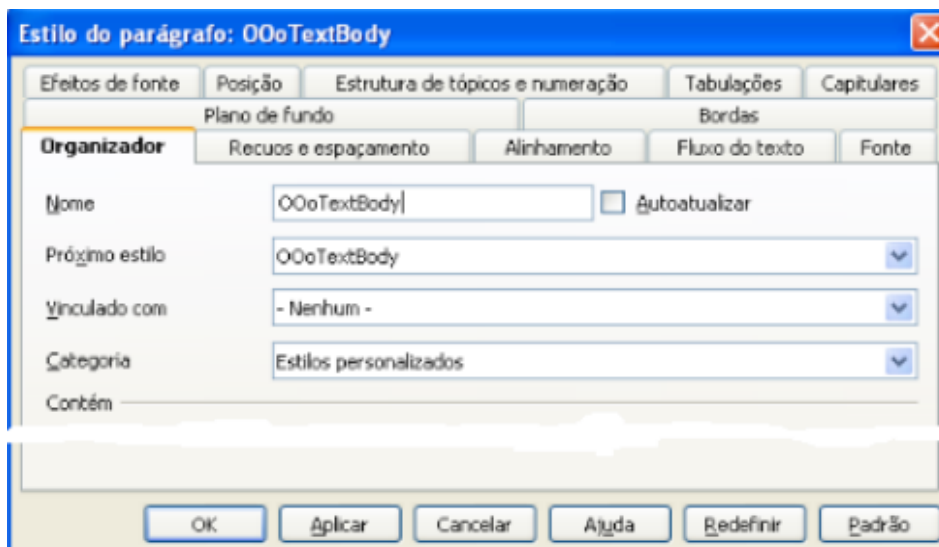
Estilo do parágrafo: OOoTextBody

Efeitos de fonte | Posição | Estrutura de tópicos e numeração | Tabulações | Capitulares
Plano de fundo | Bordas
Organizador | Recuos e espaçamento | Alinhamento | Fluxo do texto | Fonte

Nome OOoTextBody Autoatualizar
Próximo estilo OOoTextBody
Vinculado com - Nenhum -
Categoria Estilos personalizados
Contém

OK Aplicar Cancelar Ajuda Redefinir Padrão